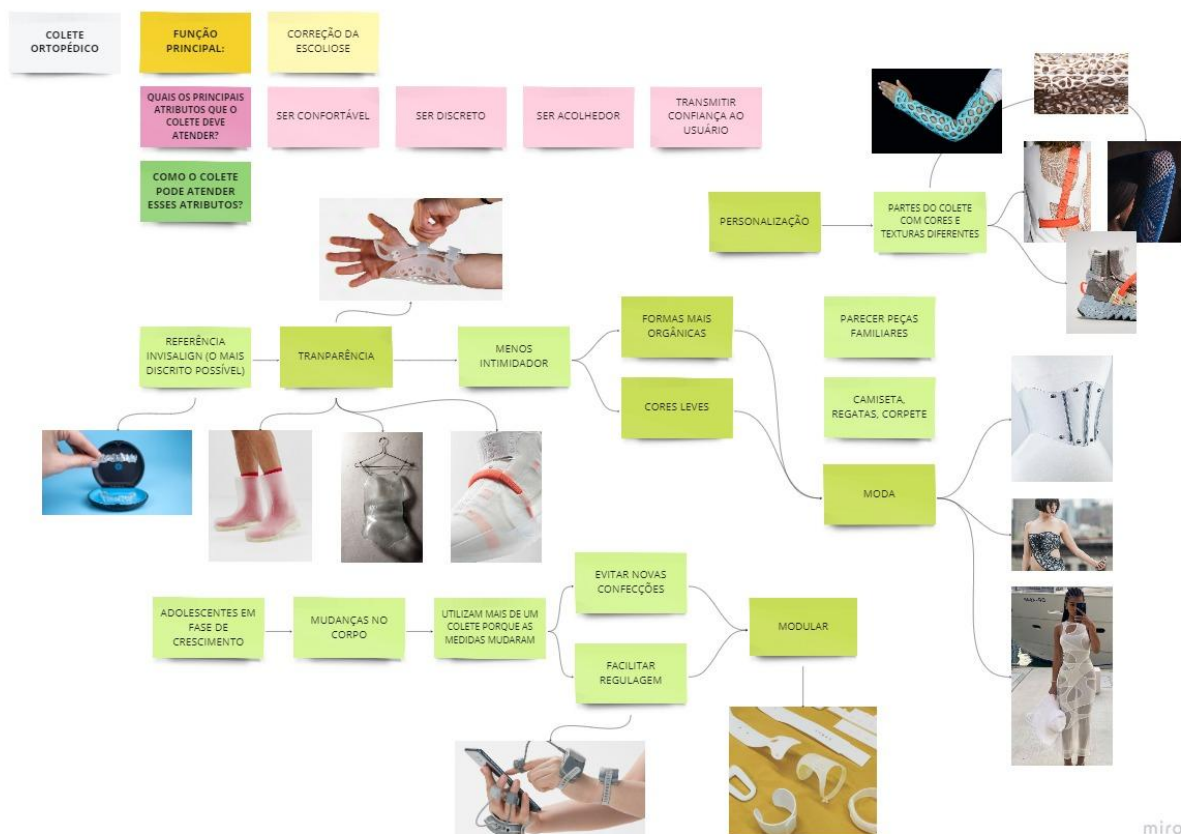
COLETE ORTOPÉDICO

FUNÇÃO PRINCIPAL:

CORREÇÃO DA ESCOLIOSE

QUAIS OS PRINCIPAIS ATRIBUTOS QUE O COLETE DEVE ATENDER?

SER CONFORTÁVEL

SER DISCRETO

SER ACOLHEDOR

TRANSMITIR CONFIANÇA AO USUÁRIO

COMO O COLETE PODE ATENDER ESSES ATRIBUTOS?

PERSONALIZAÇÃO

PARTES DO COLETE COM CORES E TEXTURAS DIFERENTES

REFERÊNCIA INVISALIGN (O MAIS DISCRITO POSSÍVEL)

TRANPARÊNCIA

MENOS INTIMIDADOR

FORMAS MAIS ORGÂNICAS

CORES LEVES

PARECER PEÇAS FAMILIARES

CAMISETA, REGATAS, CORPETE

MODA

ADOLESCENTES EM FASE DE CRESCIMENTO

MUDANÇAS NO CORPO

UTILIZAM MAIS DE UM COLETE PORQUE AS MEDIDAS MUDARAM

EVITAR NOVAS CONFECÇÕES

FACILITAR REGULAGEM

MODULAR

miro